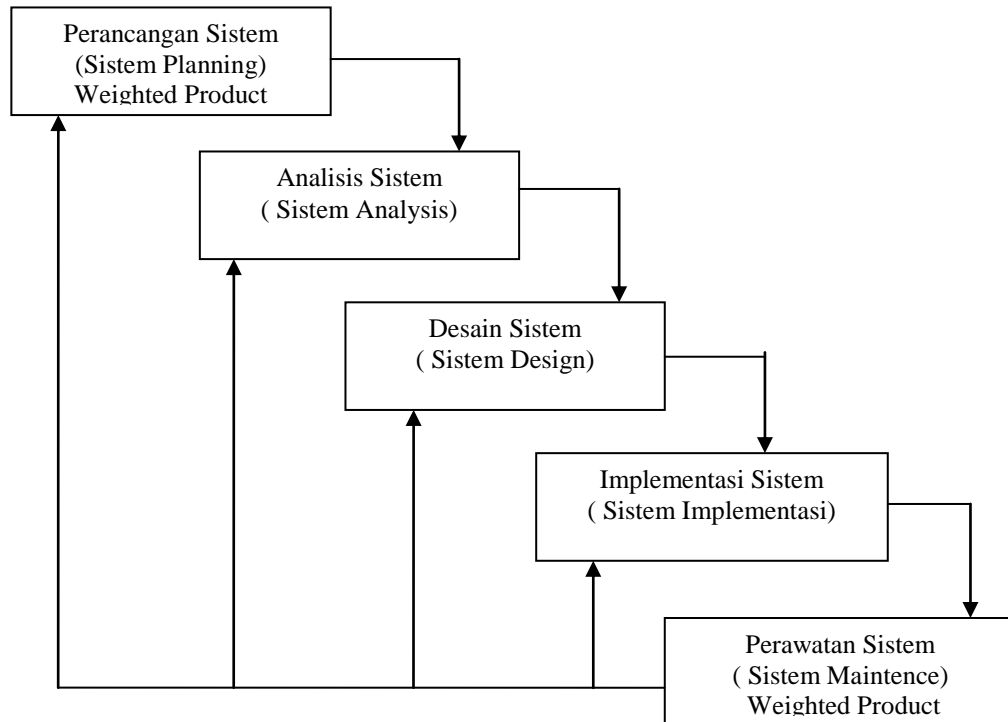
Perancangan Sistem
(Sistem Planning)
Weighted Product

Analisis Sistem
( Sistem Analysis)

Desain Sistem
( Sistem Design)

Implementasi Sistem
( Sistem Implementasi)

Perawatan Sistem
( Sistem Maintence)
Weighted Product